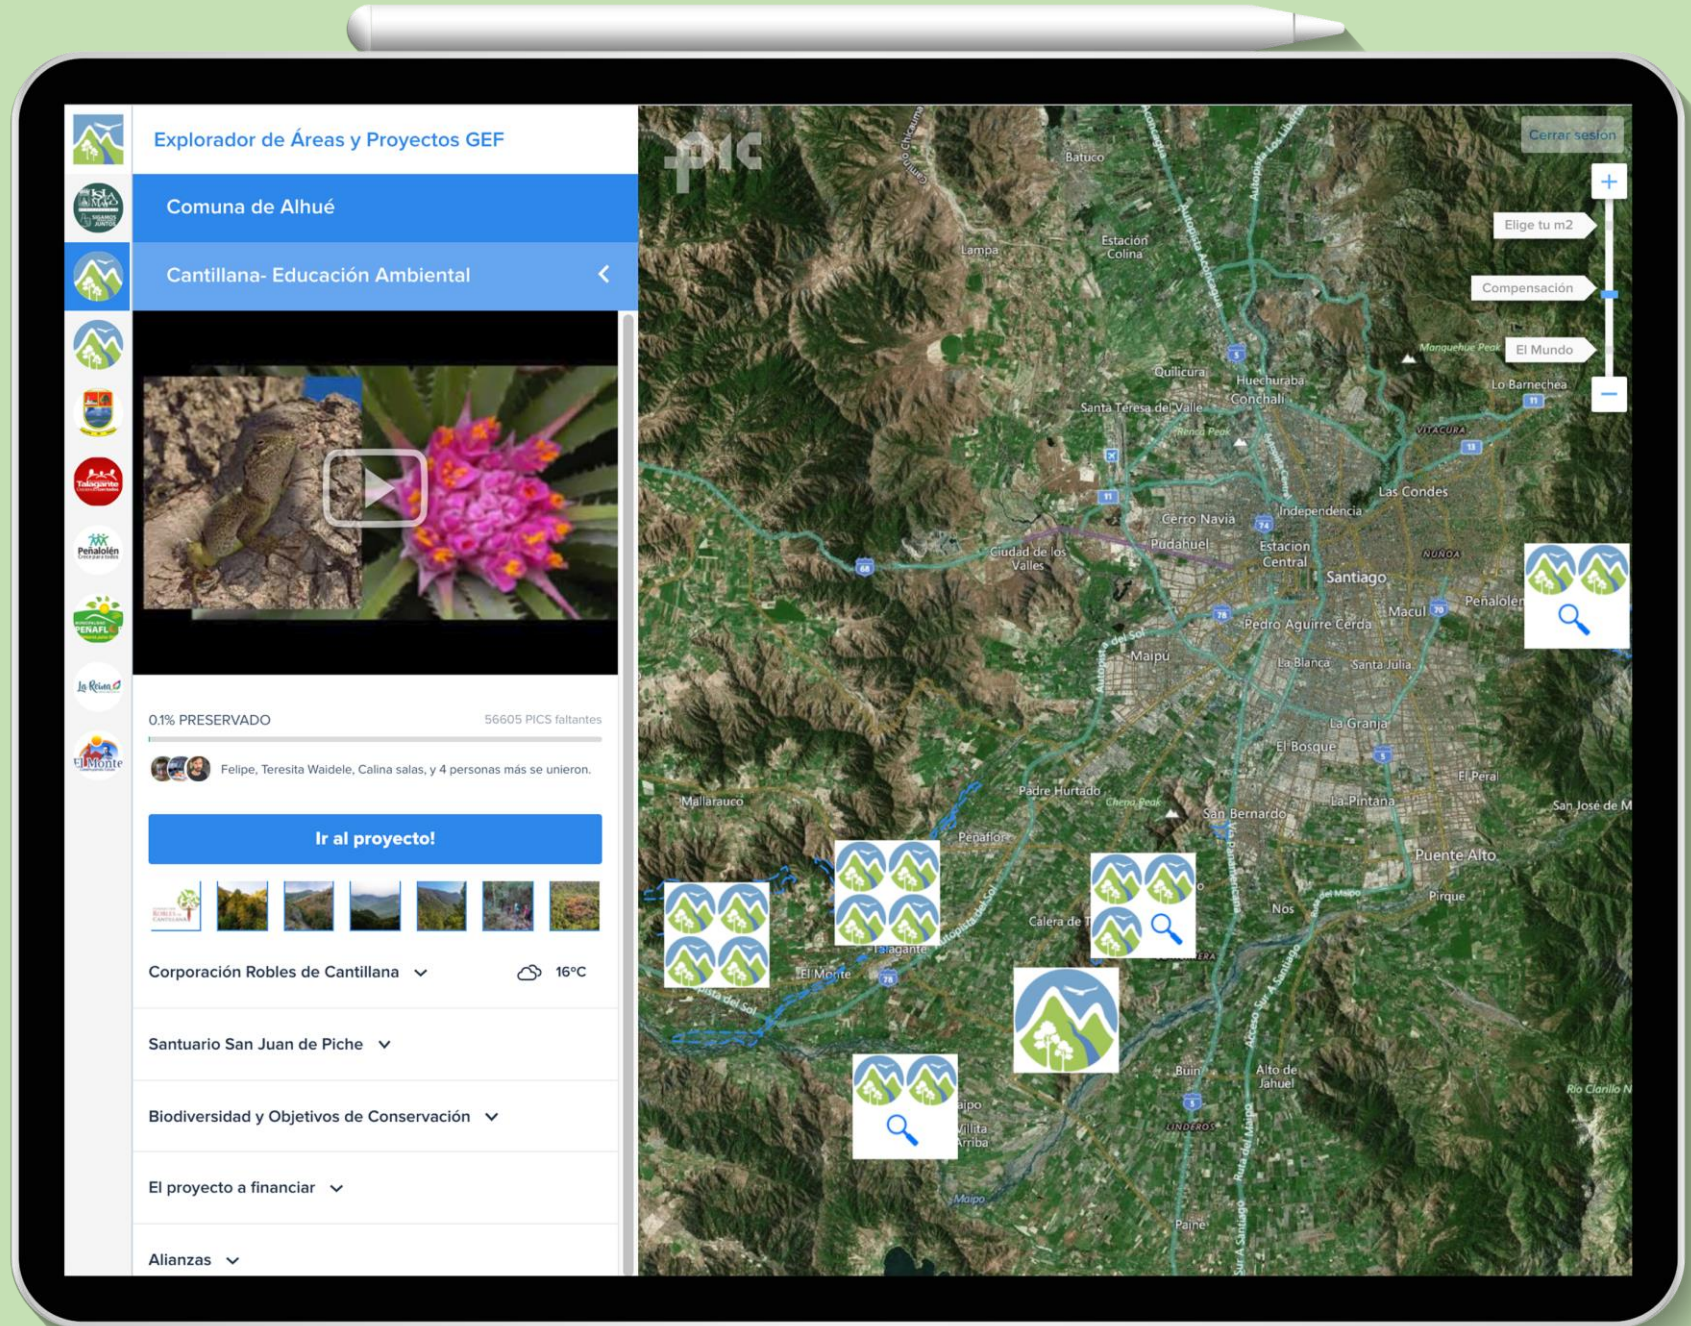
Explorador de Áreas y Proyectos GEF

Comuna de Alhué

Cantillana- Educación Ambiental

0.1% PRESERVADO

56605 PICS faltantes

Felipe, Teresita Waidele, Calina salas, y 4 personas más se unieron.

Ir al proyecto!

Corporación Robles de Cantillana

16°C

Santuario San Juan de Piche

Biodiversidad y Objetivos de Conservación

El proyecto a financiar

Alianzas

Peñalolén

Talagante

La Reina

El Monte

pic

Cerrar sesión

Elige tu m2

Compensación

El Mundo

Batuco

Lampa

Estación Colina

Quilicura

Huechuraba

Conchalí

Santa Teresa del Valle

Lo Barnechea

Vitacura

Las Condes

Cerro Navia

Independencia

Pudahuel

Ciudad de los Valles

Estacion Central

Santiago

Ñuñoa

Macul

Peñalolén

Pedro Aguirre Cerda

Maipú

La Blanca

Santa Julia

La Granja

El Bosque

El Peral

Mallarauco

Padre Hurtado

San Bernardo

La Pintana

San José de M

Peñaflor

Puente Alto

Pirque

Nos

Calera de T

El Monte

Talagante

Buin

Alto de Jahuel

Maipo

Vililla Arriba

Linderos

Paine

Manquehue Peak

Renca Peak

Chena Peak

Rio Clarillo N